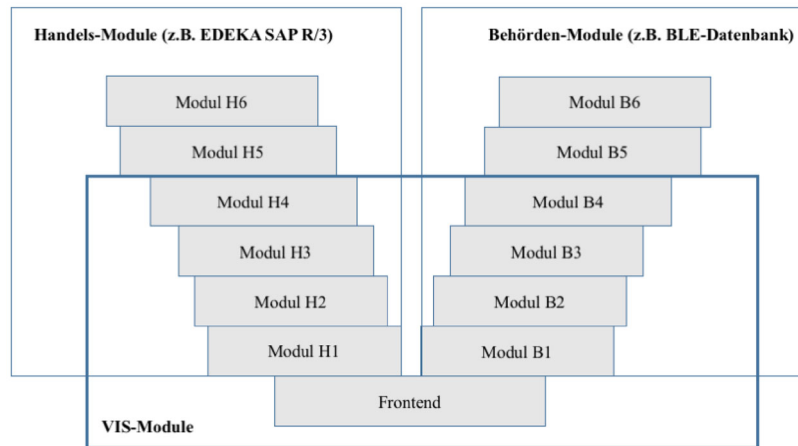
Handels-Module (z.B. EDEKA SAP R/3)

Behörden-Module (z.B. BLE-Datenbank)

Modul H6

Modul H5

Modul H4

Modul H3

Modul H2

Modul H1

Modul B6

Modul B5

Modul B4

Modul B3

Modul B2

Modul B1

Frontend

VIS-Module